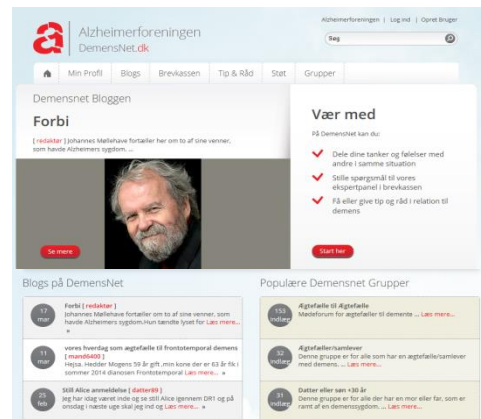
Alzheimerforeningen | Log ind | Opret Bruger

Alzheimerforeningen
DemensNet.dk

Søg

Min Profil Blogs Brevkassen Tip & Råd Støt Grupper

Demensnet Bloggen

Forbi

[ redaktør ] Johannes Møllehave fortæller her om to af sine venner, som havde Alzheimers sygdom...

Se mere

Vær med

På DemensNet kan du:

Dele dine tanker og følelser med andre i samme situation

Stille spørgsmål til vores ekspertpanel i brevkassen

Få eller give tip og råd i relation til demens

Start her

Blogs på DemensNet

17 mar
Forbi [ redaktør ]
Johannes Møllehave fortæller om to af sine venner, som havde Alzheimers sygdom.Hun tændte lyset for Læs mere...

11 mar
vores hverdag som ægtefælle til Frontotemporal demens [ mand6400 ]
Hejsa. Hedder Mogens 59 år gift..min kone der er 63 år fik i sommer 2014 dianosen Frontotemporal Læs mere...

25 feb
Still Alice anmeldelse [ datter69 ]
Jeg har idag været inde og se Still Alice igennem DR1 og på onsdag i næste uge skal jeg ind og Læs mere...

Populære Demensnet Grupper

153 indlæg
Ægtefælle til Ægtefælle
Medeforum for ægtefæller til demente ... Læs mere...

32 indlæg
Ægtefæller/samlever
Denne gruppe er for alle som har en ægtefælle/samlever med demens. ... Læs mere...

31 indlæg
Datter eller søn +30 år
Denne gruppe er for alle der har en mor eller far, som er ramt af en demenssygdom. ... Læs mere...